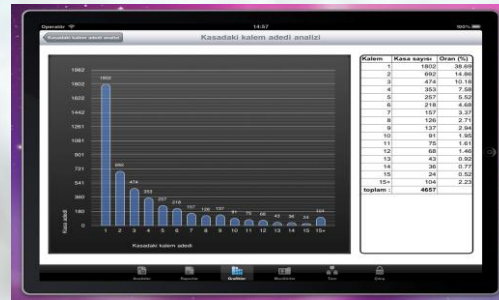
Operatör 14:57 100%

Kasadaki kalem adedi analizi

Kasadaki kalem adedi analizi

1982
1802
1622
1442
1261
1081
901
721
541
360
180
0

Kasa adedi

1802
692
474
353
257
218
157
126
137
91
75
68
43
36
24
104

1 2 3 4 5 6 7 8 9 10 11 12 13 14 15 15+

Kasadaki kalem adedi

| Kalem | Kasa sayısı | Oran (%) |
|---|---|---|
| 1 | 1802 | 38.69 |
| 2 | 692 | 14.86 |
| 3 | 474 | 10.18 |
| 4 | 353 | 7.58 |
| 5 | 257 | 5.52 |
| 6 | 218 | 4.68 |
| 7 | 157 | 3.37 |
| 8 | 126 | 2.71 |
| 9 | 137 | 2.94 |
| 10 | 91 | 1.95 |
| 11 | 75 | 1.61 |
| 12 | 68 | 1.46 |
| 13 | 43 | 0.92 |
| 14 | 36 | 0.77 |
| 15 | 24 | 0.52 |
| 15+ | 104 | 2.23 |
| toplam : | 4657 | |

Analizler Raporlar Grafikler Modüller Tara Çıkış